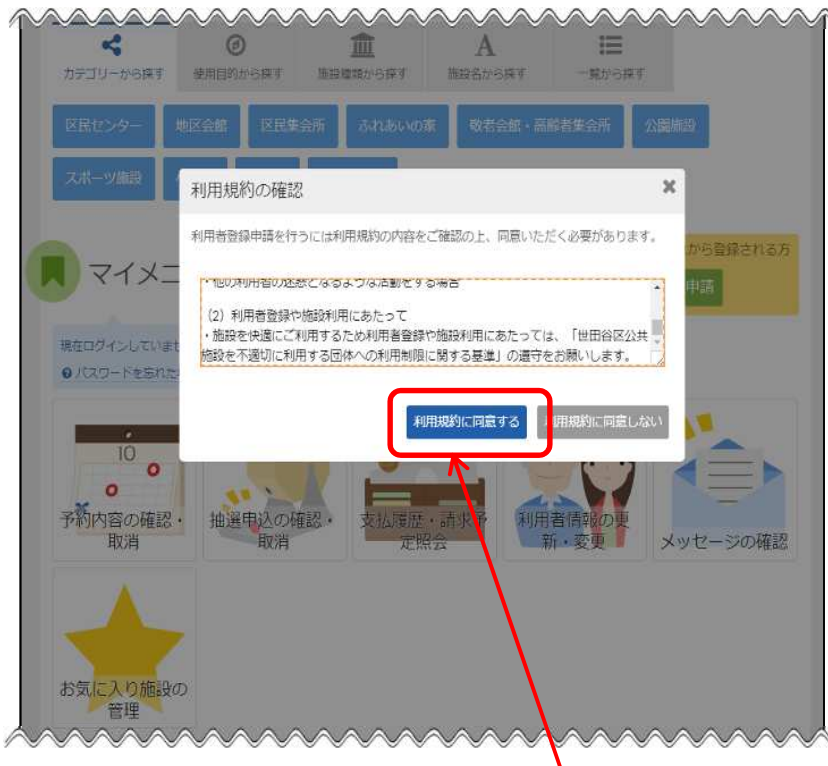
カテゴリーから探す　使用目的から探す　施設種類から探す　施設名から探す　一覧から探す

区民センター　地区会館　区民集会所　ふれあいの家　敬老会館・高齢者集会所　公園施設

スポーツ施設

マイメニ

現在ログインしていませ

パスワードを忘れた

から登録される方

申請

利用規約の確認

利用者登録申請を行うには利用規約の内容をご確認の上、同意いただく必要があります。

・他の利用者の迷惑となるような活動をする場合

(2) 利用者登録や施設利用にあたって
・施設を快適にご利用するため利用者登録や施設利用にあたっては、「世田谷区公共施設を不適切に利用する団体への利用制限に関する基準」の遵守をお願いします。

利用規約に同意する　利用規約に同意しない

10

予約内容の確認・取消　抽選申込の確認・取消　支払履歴・請求予定照会　利用者情報の更新・変更　メッセージの確認

お気に入り施設の管理